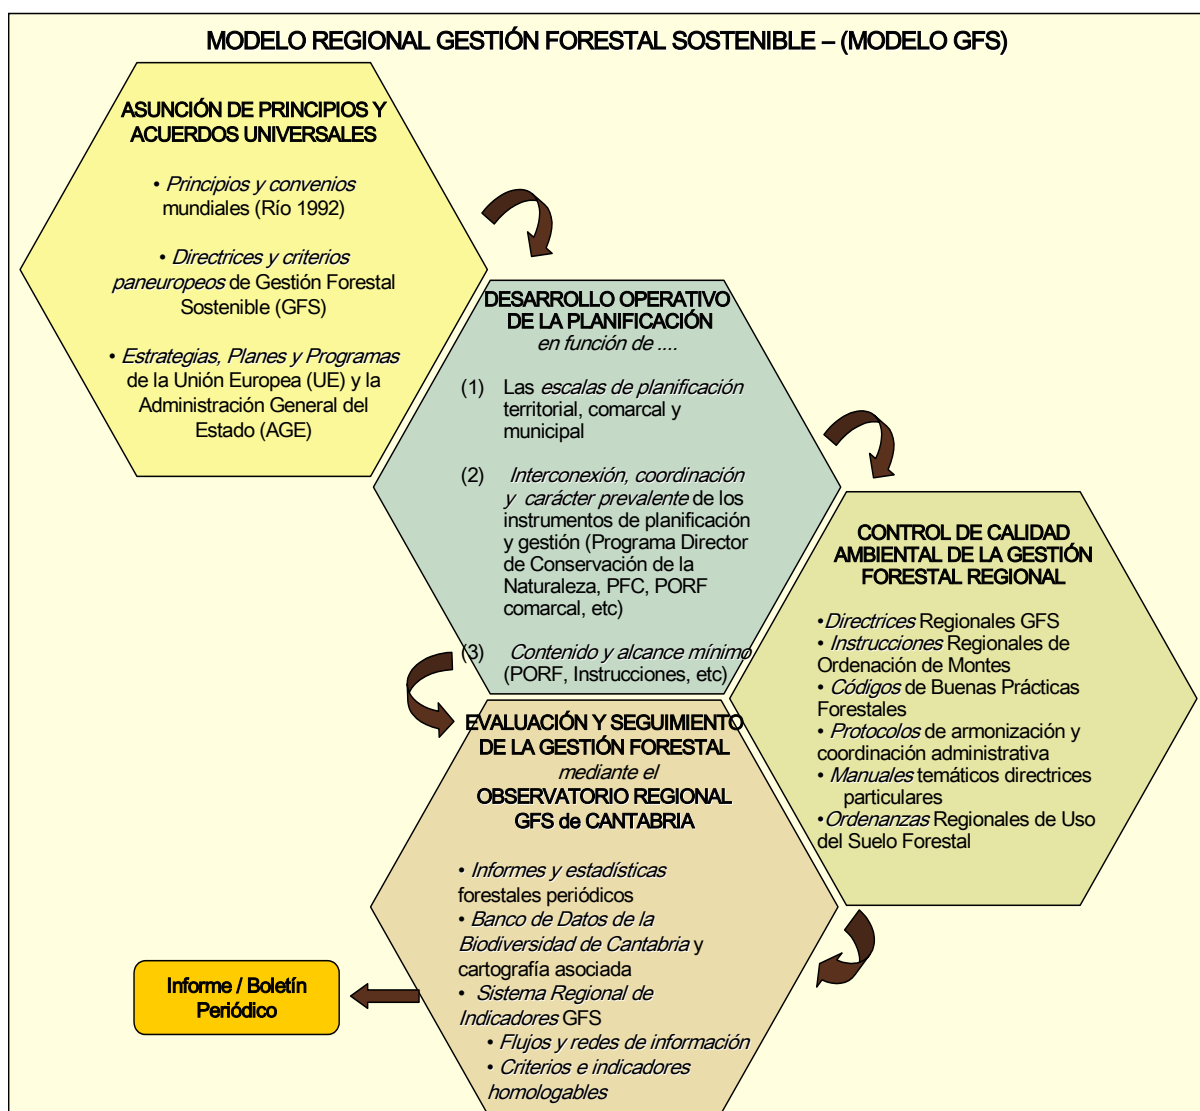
MODELO REGIONAL GESTIÓN FORESTAL SOSTENIBLE – (MODELO GFS)

ASUNCIÓN DE PRINCIPIOS Y ACUERDOS UNIVERSALES

• Principios y convenios mundiales (Río 1992)

• Directrices y criterios paneuropeos de Gestión Forestal Sostenible (GFS)

• Estrategias, Planes y Programas de la Unión Europea (UE) y la Administración General del Estado (AGE)

DESARROLLO OPERATIVO DE LA PLANIFICACIÓN en función de ....

(1) Las escalas de planificación territorial, comarcal y municipal

(2) Interconexión, coordinación y carácter prevalente de los instrumentos de planificación y gestión (Programa Director de Conservación de la Naturaleza, PFC, PORF comarcal, etc)

(3) Contenido y alcance mínimo (PORF, Instrucciones, etc)

CONTROL DE CALIDAD AMBIENTAL DE LA GESTIÓN FORESTAL REGIONAL

•Directrices Regionales GFS
• Instrucciones Regionales de Ordenación de Montes
• Códigos de Buenas Prácticas Forestales
• Protocolos de armonización y coordinación administrativa
• Manuales temáticos directrices particulares
•Ordenanzas Regionales de Uso del Suelo Forestal

EVALUACIÓN Y SEGUIMIENTO DE LA GESTIÓN FORESTAL mediante el OBSERVATORIO REGIONAL GFS de CANTABRIA

• Informes y estadísticas forestales periódicos
• Banco de Datos de la Biodiversidad de Cantabria y cartografía asociada
• Sistema Regional de Indicadores GFS
• Flujos y redes de información
• Criterios e indicadores homologables

Informe / Boletín Periódico